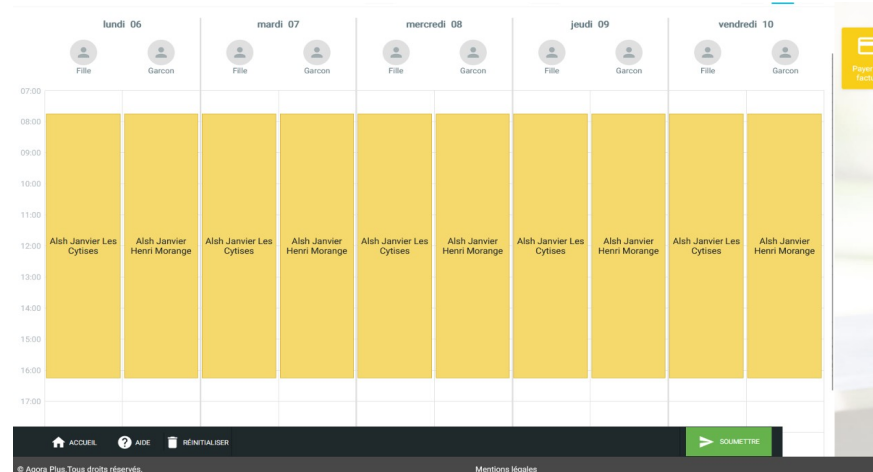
| | lundi 06 | | mardi 07 | | mercredi 08 | | jeudi 09 | | vendredi 10 | |
|---|---|---|---|---|---|---|---|---|---|---|
| | Fille | Garcon | Fille | Garcon | Fille | Garcon | Fille | Garcon | Fille | Garcon |
| 07:00 | | | | | | | | | | |
| 08:00 | | | | | | | | | | |
| 09:00 | | | | | | | | | | |
| 10:00 | | | | | | | | | | |
| 11:00 | | | | | | | | | | |
| 12:00 | Alsh Janvier Les Cytises | Alsh Janvier Henri Morange | Alsh Janvier Les Cytises | Alsh Janvier Henri Morange | Alsh Janvier Les Cytises | Alsh Janvier Henri Morange | Alsh Janvier Les Cytises | Alsh Janvier Henri Morange | Alsh Janvier Les Cytises | Alsh Janvier Henri Morange |
| 13:00 | | | | | | | | | | |
| 14:00 | | | | | | | | | | |
| 15:00 | | | | | | | | | | |
| 16:00 | | | | | | | | | | |
| 17:00 | | | | | | | | | | |

Paye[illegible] fact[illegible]

ACCUEIL AIDE RÉINITIALISER SOUMETTRE

© Agora Plus.Tous droits réservés.

Mentions légales